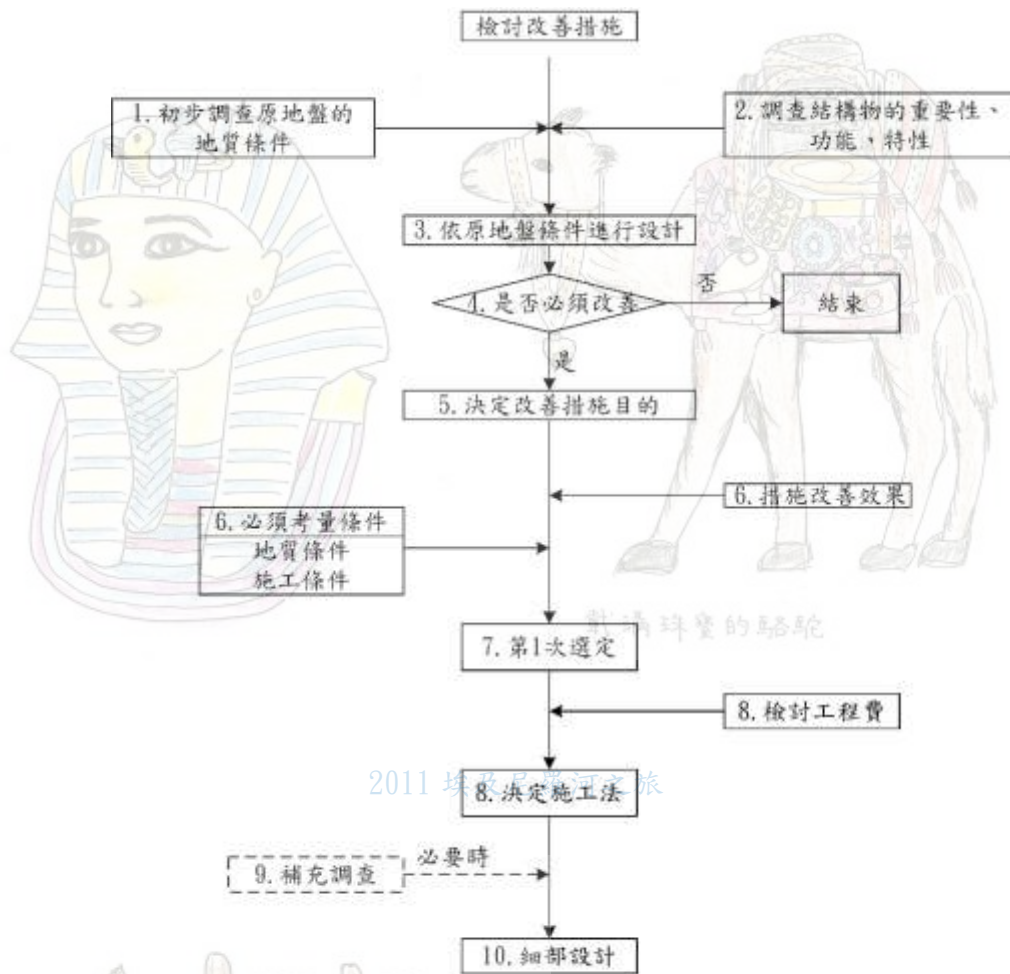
檢討改善措施

1. 初步調查原地盤的地質條件

2. 調查結構物的重要性、功能，特性

3. 依原地盤條件進行設計

4. 是否必須改善

否

結束

是

5. 決定改善措施目的

6. 措施改善效果

6. 必須考量條件
地質條件
施工條件

載滿珠寶的駱駝

7. 第1次選定

8. 檢討工程費

2011 埃及尼羅河之旅

8. 決定施工法

9. 補充調查

必要時

10. 細部設計